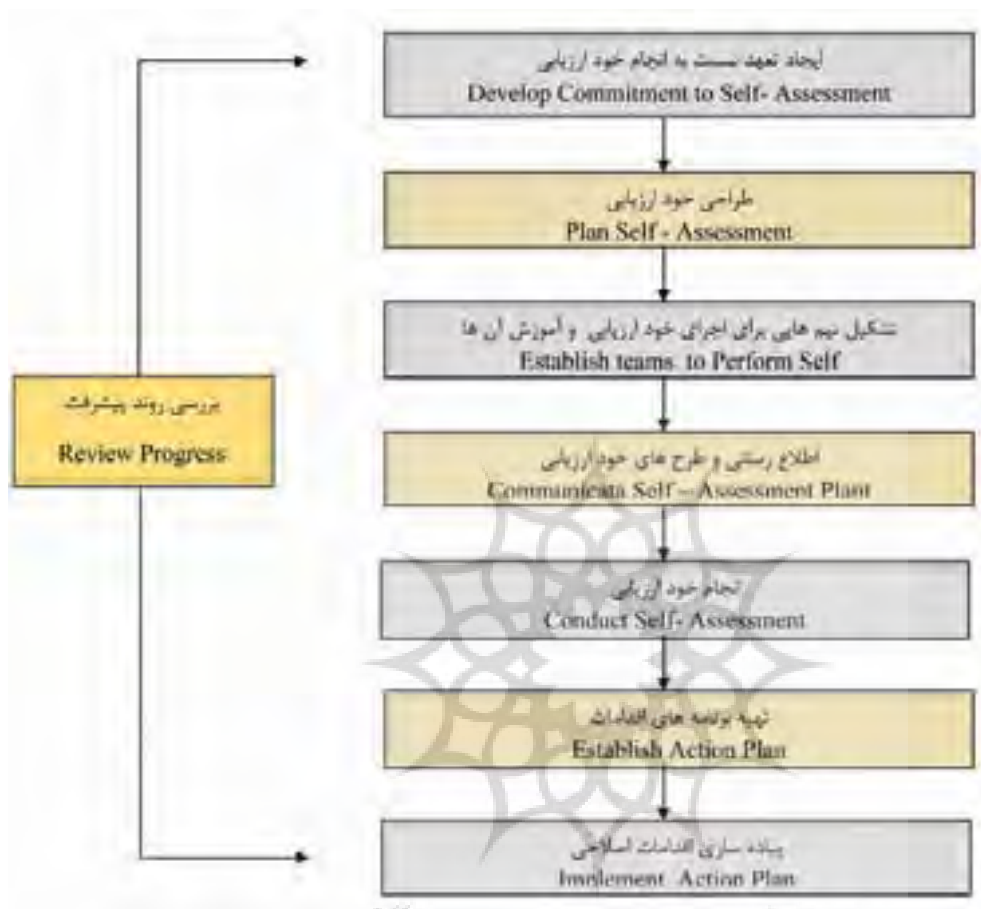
ایجاد تعهد نسبت به انجام خود ارزیابی
Develop Commitment to Self- Assessment

طراحی خود ارزیابی
Plan Self - Assessment

تشکیل تیم هایی برای اجرای خود ارزیابی و آموزش آن ها
Establish teams to Perform Self

اطلاع رسانی و طرح های خود ارزیابی
Communicata Self – Assessment Plant

انجام خود ارزیابی
Conduct Self- Assessment

تهیه برنامه های اقدامات
Establish Action Plan

پیاده سازی اقدامات اصلاحی
Imdlement Action Plan

بررسی روند پیشرفت
Review Progress